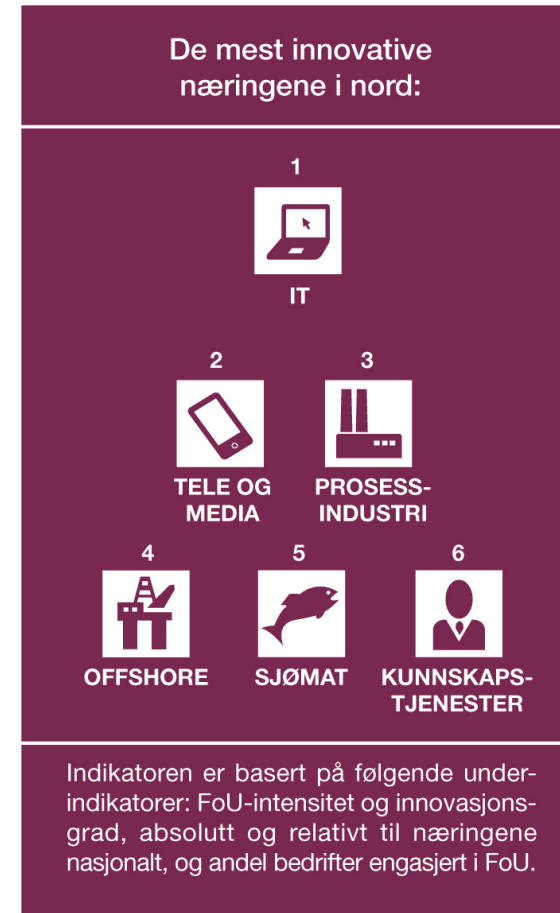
De mest innovative næringene i nord:

1

IT

2

TELE OG MEDIA

3

PROSESS-INDUSTRI

4

OFFSHORE

5

SJØMAT

6

KUNNSKAPS-TJENESTER

Indikatoren er basert på følgende underindikatorer: FoU-intensitet og innovasjonsgrad, absolutt og relativt til næringene nasjonalt, og andel bedrifter engasjert i FoU.